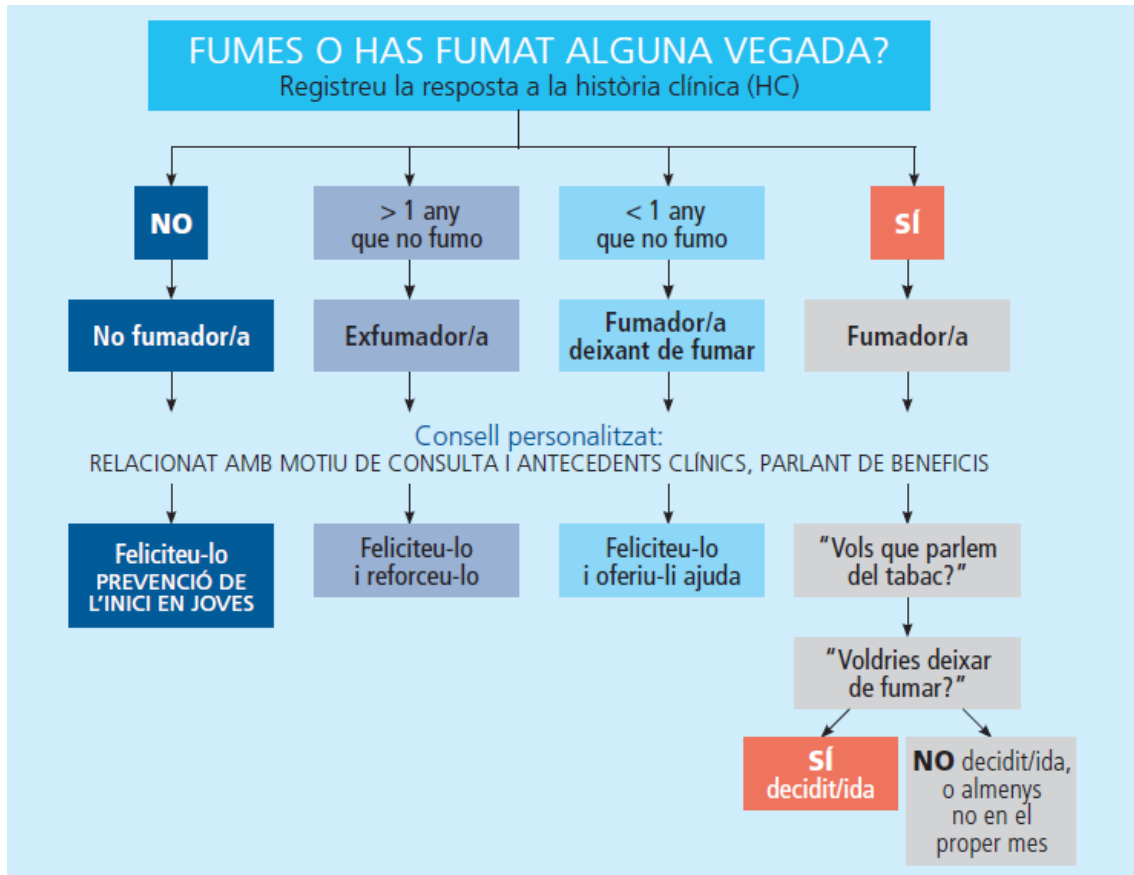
FUMES O HAS FUMAT ALGUNA VEGADA?
Registreu la resposta a la història clínica (HC)

NO

> 1 any que no fumo

< 1 any que no fumo

SÍ

No fumador/a

Exfumador/a

Fumador/a deixant de fumar

Fumador/a

Consell personalitzat:
RELACIONAT AMB MOTIU DE CONSULTA I ANTECEDENTS CLÍNICS, PARLANT DE BENEFICIS

Feliciteu-lo
PREVENCIÓ DE L'INICI EN JOVES

Feliciteu-lo i reforceu-lo

Feliciteu-lo i oferiu-li ajuda

"Vols que parlem del tabac?"

"Voldries deixar de fumar?"

SÍ decidit/ida

NO decidit/ida, o almenys no en el proper mes